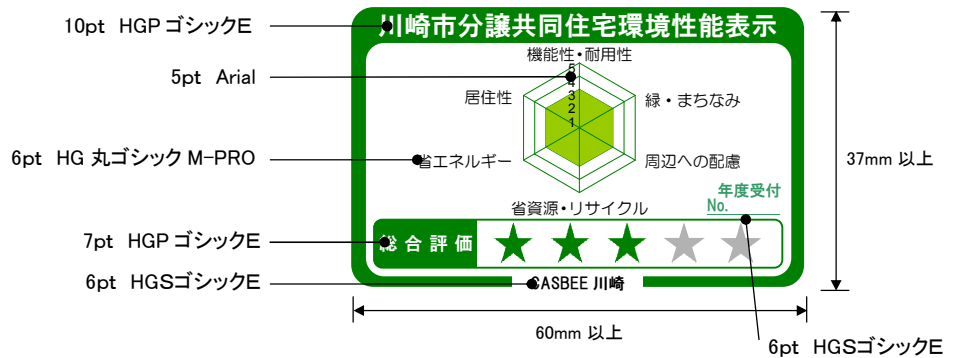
10pt HGP ゴシックE

5pt Arial

6pt HG 丸ゴシック M-PRO

7pt HGP ゴシックE

6pt HGSゴシックE

川崎市分譲共同住宅環境性能表示

機能性・耐用性

5
4
3
2
1

居住性

緑・まちなみ

省エネルギー

周辺への配慮

省資源・リサイクル

年度受付
No.

総合評価

★★★★★

CASBEE 川崎

37mm 以上

60mm 以上

6pt HGSゴシックE